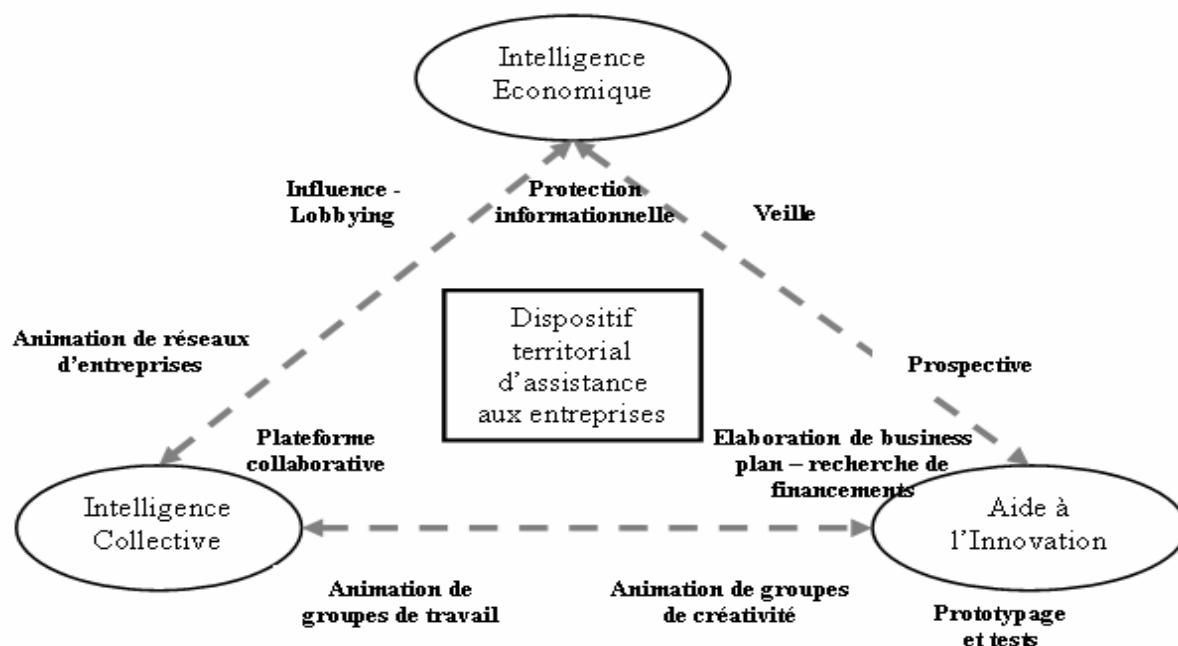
Intelligence Economique

Influence - Lobbying

Protection informationnelle

Veille

Animation de réseaux d'entreprises

Dispositif territorial d'assistance aux entreprises

Prospective

Plateforme collaborative

Elaboration de business plan – recherche de financements

Intelligence Collective

Aide à l'Innovation

Animation de groupes de travail

Animation de groupes de créativité

Prototypage et tests